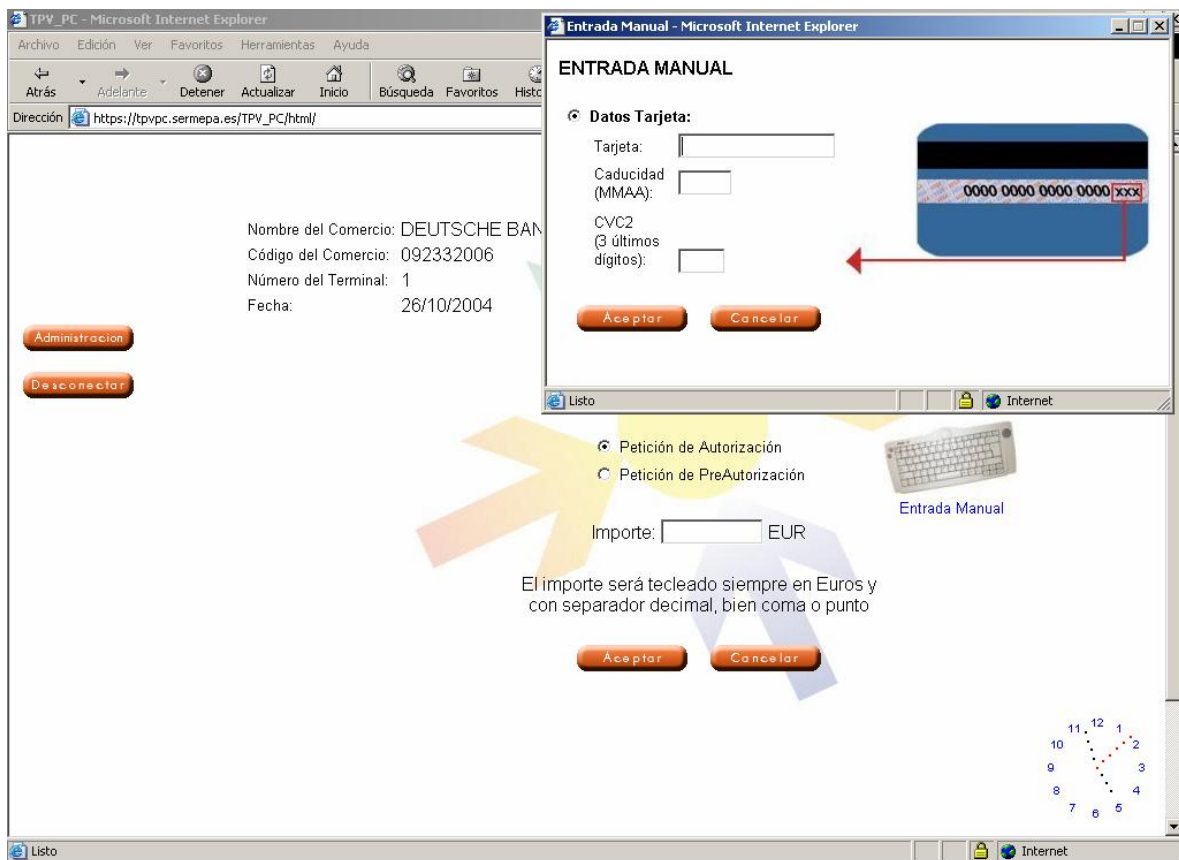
TPV_PC - Microsoft Internet Explorer

Archivo Edición Ver Favoritos Herramientas Ayuda

Atrás Adelante Detener Actualizar Inicio Búsqueda Favoritos Histo

Dirección https://tpvpc.sermepa.es/TPV_PC/html/

Nombre del Comercio: DEUTSCHE BAN
Código del Comercio: 092332006
Número del Terminal: 1
Fecha: 26/10/2004

Administracion

Desconectar

Entrada Manual - Microsoft Internet Explorer

ENTRADA MANUAL

Datos Tarjeta:

Tarjeta:

Caducidad (MMAA):

CVC2 (3 últimos dígitos):

0000 0000 0000 0000 xxx

Aceptar Cancelar

Listo Internet

Petición de Autorización
Petición de PreAutorización

Entrada Manual

Importe: EUR

El importe será tecleado siempre en Euros y con separador decimal, bien coma o punto

Aceptar Cancelar

11 12 1 10 2 9 3 8 4 7 6 5

Listo Internet